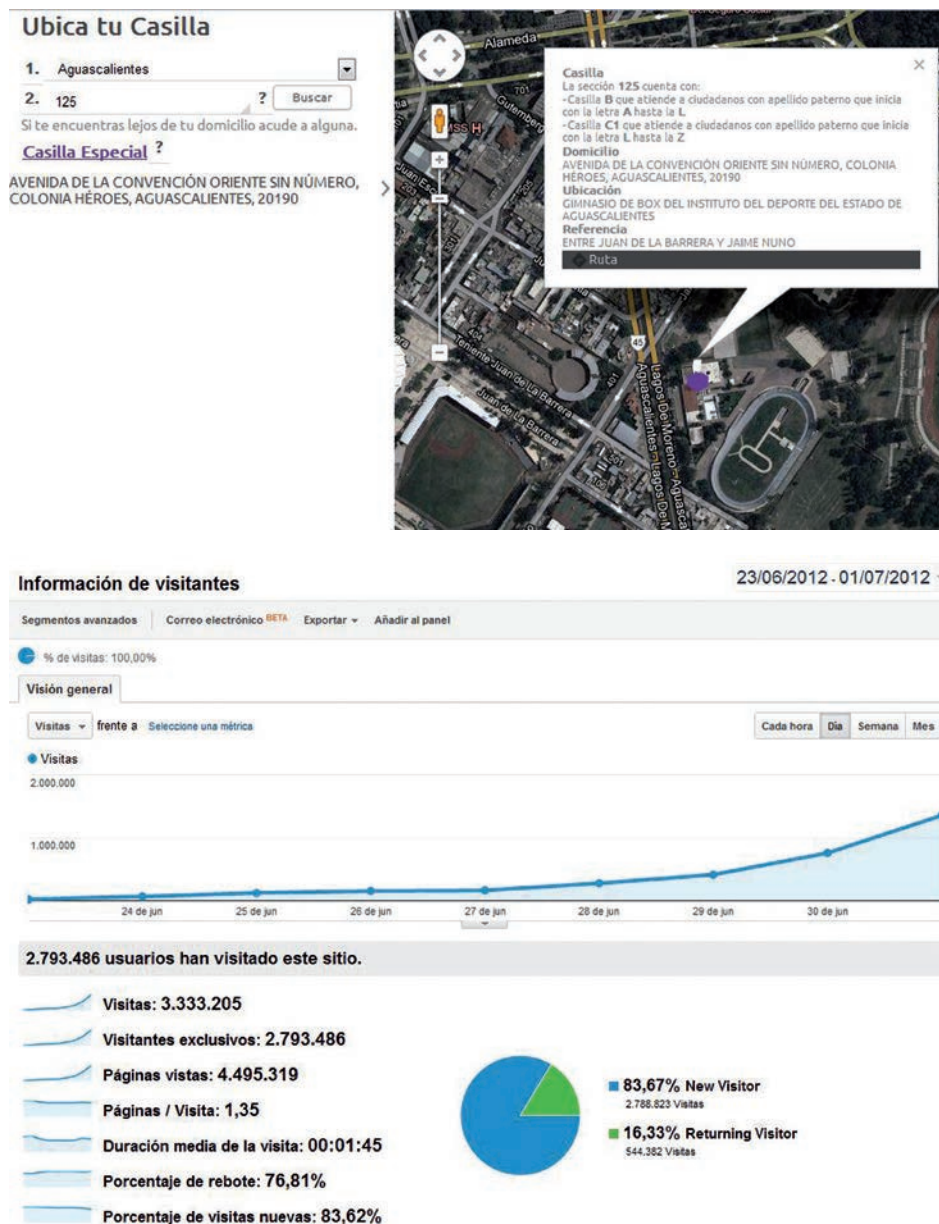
Ubica tu Casilla

1. Aguascalientes

2. 125 ? Buscar

Si te encuentras lejos de tu domicilio acude a alguna.

Casilla Especial ?

AVENIDA DE LA CONVENCIÓN ORIENTE SIN NÚMERO, COLONIA HÉROES, AGUASCALIENTES, 20190

Alameda

Gutemberg

Juan Es

IMSS H

701

404

Teniente Juan de La Barrera

Juan de La Barrera

45

Lagos De Moreno

Aguascalientes

501

Casilla
La sección 125 cuenta con:
-Casilla B que atiende a ciudadanos con apellido paterno que inicia con la letra A hasta la L
-Casilla C1 que atiende a ciudadanos con apellido paterno que inicia con la letra L hasta la Z
Domicilio
AVENIDA DE LA CONVENCIÓN ORIENTE SIN NÚMERO, COLONIA HÉROES, AGUASCALIENTES, 20190
Ubicación
GIMNASIO DE BOX DEL INSTITUTO DEL DEPORTE DEL ESTADO DE AGUASCALIENTES
Referencia
ENTRE JUAN DE LA BARRERA Y JAIME NUNO
Ruta

Información de visitantes

23/06/2012 - 01/07/2012

Segmentos avanzados | Correo electrónico BETA | Exportar | Añadir al panel

% de visitas: 100,00%

Visión general

Visitas frente a Seleccione una métrica

Cada hora | Día | Semana | Mes

Visitas

2.000.000

1.000.000

24 de jun | 25 de jun | 26 de jun | 27 de jun | 28 de jun | 29 de jun | 30 de jun

2.793.486 usuarios han visitado este sitio.

Visitas: 3.333.205

Visitantes exclusivos: 2.793.486

Páginas vistas: 4.495.319

Páginas / Visita: 1,35

Duración media de la visita: 00:01:45

Porcentaje de rebote: 76,81%

Porcentaje de visitas nuevas: 83,62%

83,67% New Visitor
2.788.823 Visitas

16,33% Returning Visitor
544.382 Visitas